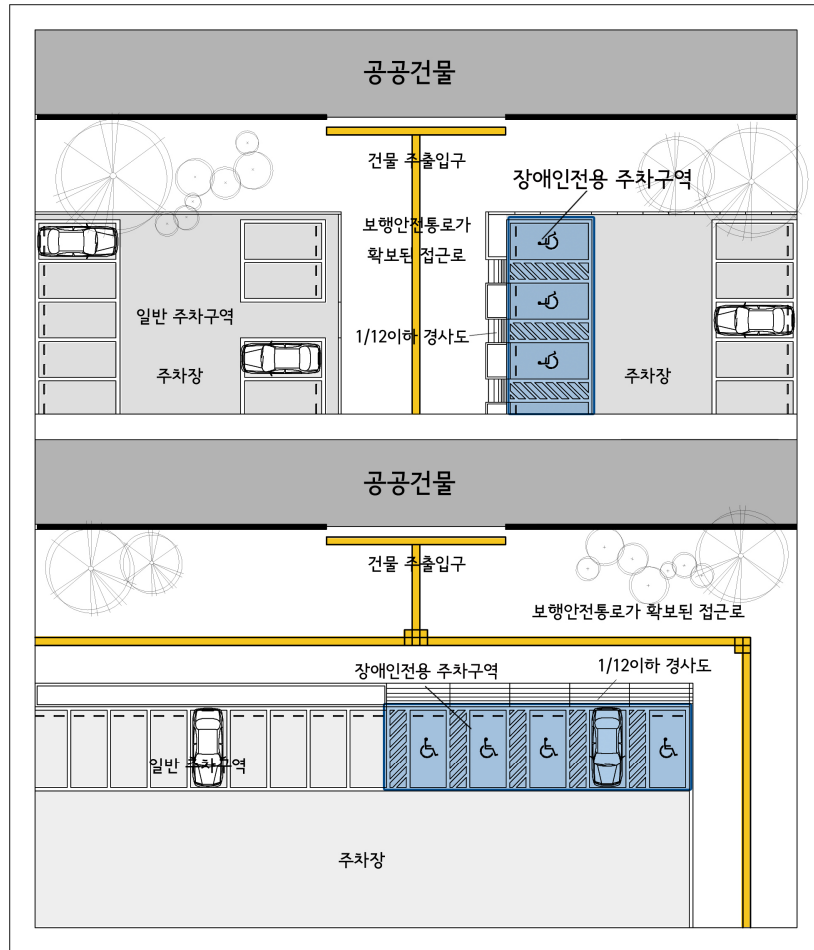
공공건물

건물 주출입구

장애인전용 주차구역

보행안전통로가 확보된 접근로

일반 주차구역

1/12이하 경사도

주차장

주차장

공공건물

건물 주출입구

보행안전통로가 확보된 접근로

장애인전용 주차구역

1/12이하 경사도

일반 주차구역

주차장